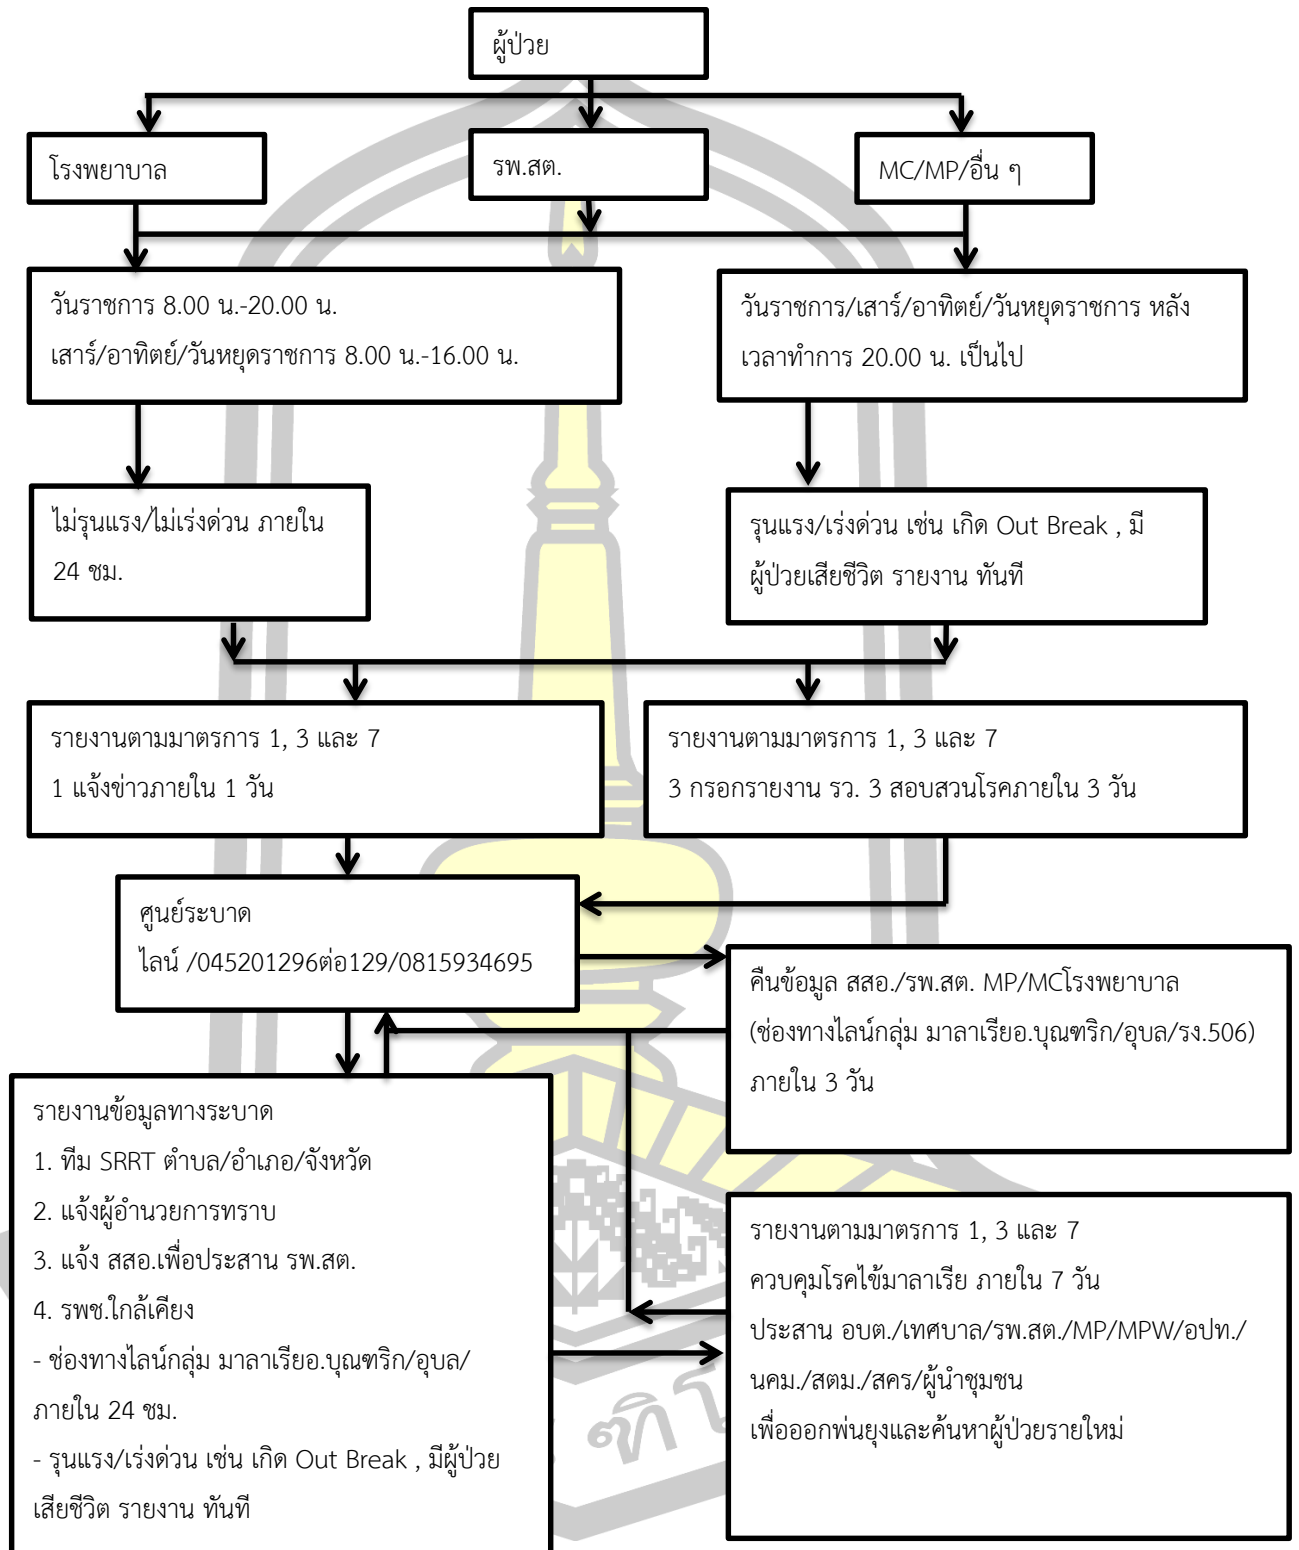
ผู้ป่วย

โรงพยาบาล

รพ.สต.

MC/MP/อื่น ๆ

วันราชการ 8.00 น.-20.00 น.
เสาร์/อาทิตย์/วันหยุดราชการ 8.00 น.-16.00 น.

วันราชการ/เสาร์/อาทิตย์/วันหยุดราชการ หลังเวลาทำการ 20.00 น. เป็นไป

ไม่รุนแรง/ไม่เร่งด่วน ภายใน 24 ชม.

รุนแรง/เร่งด่วน เช่น เกิด Out Break , มีผู้ป่วยเสียชีวิต รายงาน ทันที

รายงานตามมาตรการ 1, 3 และ 7
1 แจ้งข่าวภายใน 1 วัน

รายงานตามมาตรการ 1, 3 และ 7
3 กรอกรายงาน รว. 3 สอบสวนโรคภายใน 3 วัน

ศูนย์ระบาด
ไลน์ /045201296ต่อ129/0815934695

คืนข้อมูล สสอ./รพ.สต. MP/MCโรงพยาบาล (ช่องทางไลน์กลุ่ม มาลาเรียอ.บุณฑริก/อุบล/รง.506) ภายใน 3 วัน

รายงานข้อมูลทางระบาด
1. ทีม SRRT ตำบล/อำเภอ/จังหวัด
2. แจ้งผู้อำนวยการทราบ
3. แจ้ง สสอ.เพื่อประสาน รพ.สต.
4. รพช.ใกล้เคียง
- ช่องทางไลน์กลุ่ม มาลาเรียอ.บุณฑริก/อุบล/ ภายใน 24 ชม.
- รุนแรง/เร่งด่วน เช่น เกิด Out Break , มีผู้ป่วยเสียชีวิต รายงาน ทันที

รายงานตามมาตรการ 1, 3 และ 7
ควบคุมโรคไข้มาลาเรีย ภายใน 7 วัน
ประสาน อบต./เทศบาล/รพ.สต./MP/MPW/อปท./นคม./สตม./สคร/ผู้นำชุมชน
เพื่อออกพ่นยุงและค้นหาผู้ป่วยรายใหม่